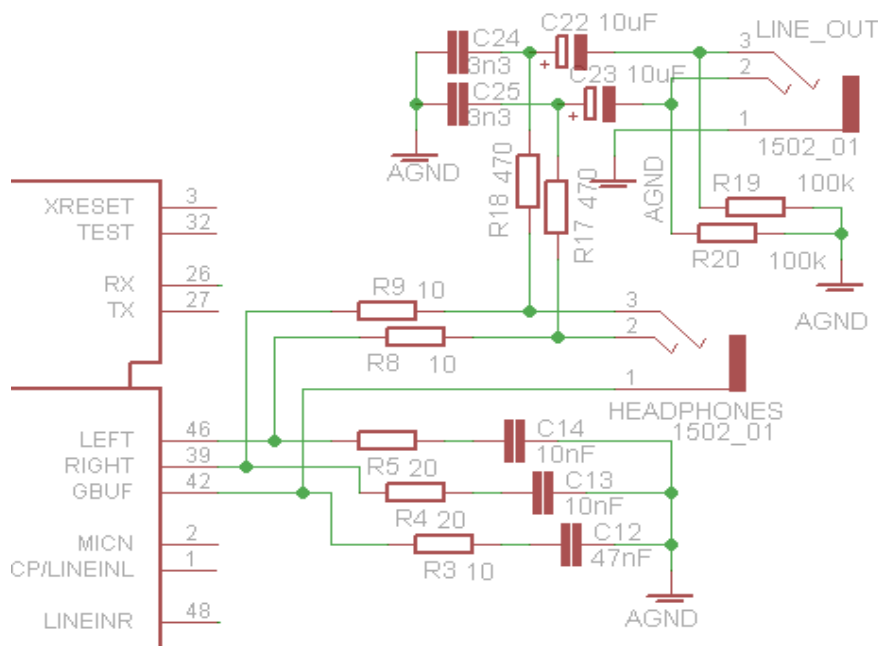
C24
3n3
C22 10uF
LINE_OUT
3
2
C25
3n3
C23 10uF
1
1502_01
AGND
R18 470
R17 470
AGND
R19
100k
R20
100k
AGND
XRESET
TEST
RX
TX
3
32
26
27
R9 10
3
R8
10
2
1
HEADPHONES
1502_01
LEFT
RIGHT
GBUF
46
39
42
C14
10nF
R5 20
C13
10nF
R4 20
C12
47nF
R3 10
MICN
CP/LINEINL
2
1
LINEINR
48
AGND